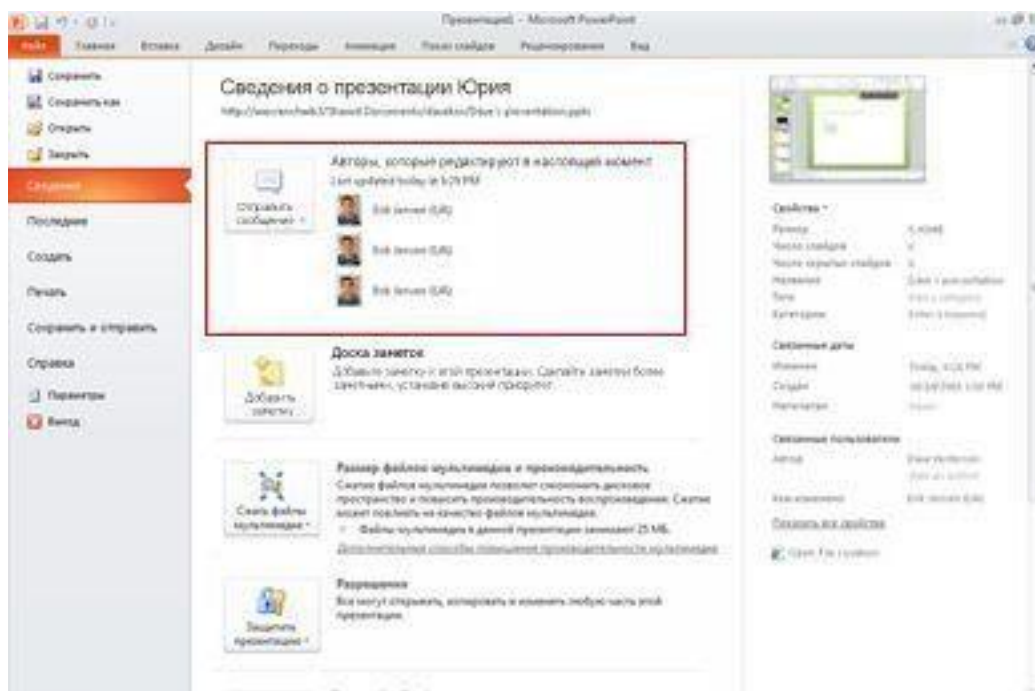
Презентация1 - Microsoft PowerPoint

Файл Главная Вставка Дизайн Переходы Анимация Показ слайдов Рецензирование Вид

Сохранить
Сохранить как
Открыть
Закрыть
Сведения
Последние
Создать
Печать
Сохранить и отправить
Справка
Параметры
Выход

Сведения о презентации Юрия
http://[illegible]/Shared Documents/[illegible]/presentation.pptx

Отправить сообщение
Авторы, которые редактируют в настоящий момент
Last updated today at 5:29 PM
Bob Jensen (UK)
Bob Jensen (UK)
Bob Jensen (UK)

Добавить заметку
Доска заметок
Добавьте заметку к этой презентации. Сделайте заметки более заметными, установив высокий приоритет.

Сжать файлы мультимедиа
Размер файлов мультимедиа и производительность
Сжатие файлов мультимедиа позволит сэкономить дисковое пространство и повысить производительность воспроизведения. Сжатие может повлиять на качество файлов мультимедиа.
Файлы мультимедиа в данной презентации занимают 25 МБ.
Дополнительные способы повышения производительности мультимедиа

Защитить презентацию
Разрешения
Все могут открывать, копировать и изменять любую часть этой презентации.

Свойства
Размер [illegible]
Число слайдов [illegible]
Число скрытых слайдов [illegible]
Название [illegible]
Теги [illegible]
Категории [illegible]

Связанные даты
Изменено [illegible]
Создан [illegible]
Напечатан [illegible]

Связанные пользователи
Автор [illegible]
Кем изменено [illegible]
Показать все свойства
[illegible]